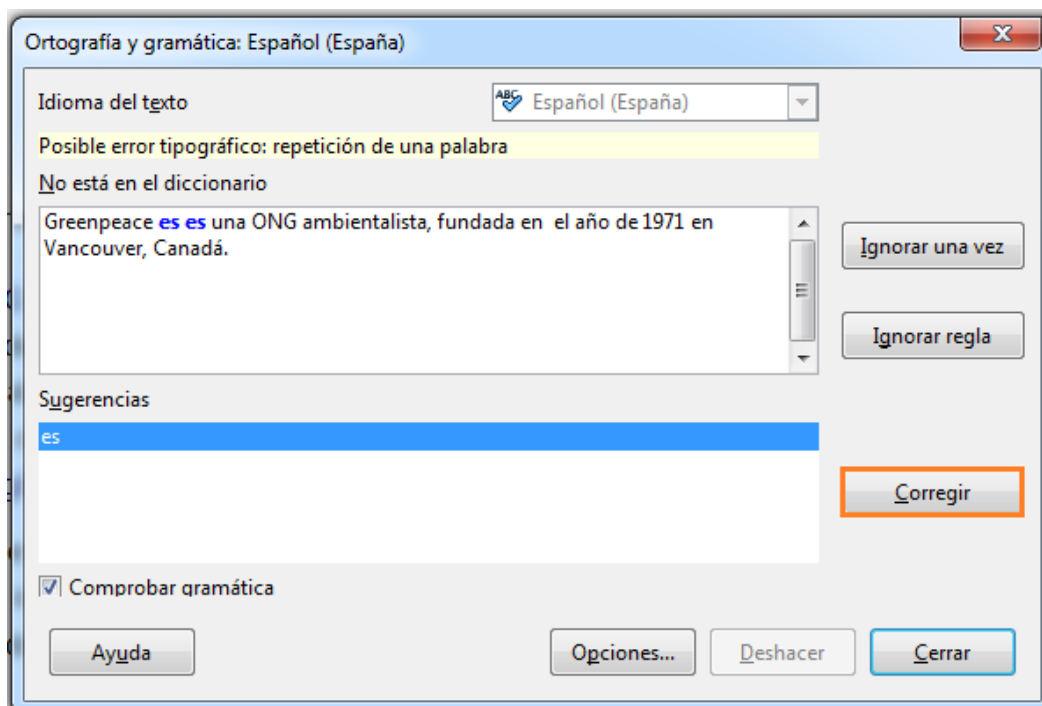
Ortografía y gramática: Español (España)

Idioma del texto

Español (España)

Posible error tipográfico: repetición de una palabra

No está en el diccionario

Greenpeace es es una ONG ambientalista, fundada en el año de 1971 en Vancouver, Canadá.

Ignorar una vez

Ignorar regla

Sugerencias

es

Corregir

Comprobar gramática

Ayuda

Opciones...

Deshacer

Cerrar